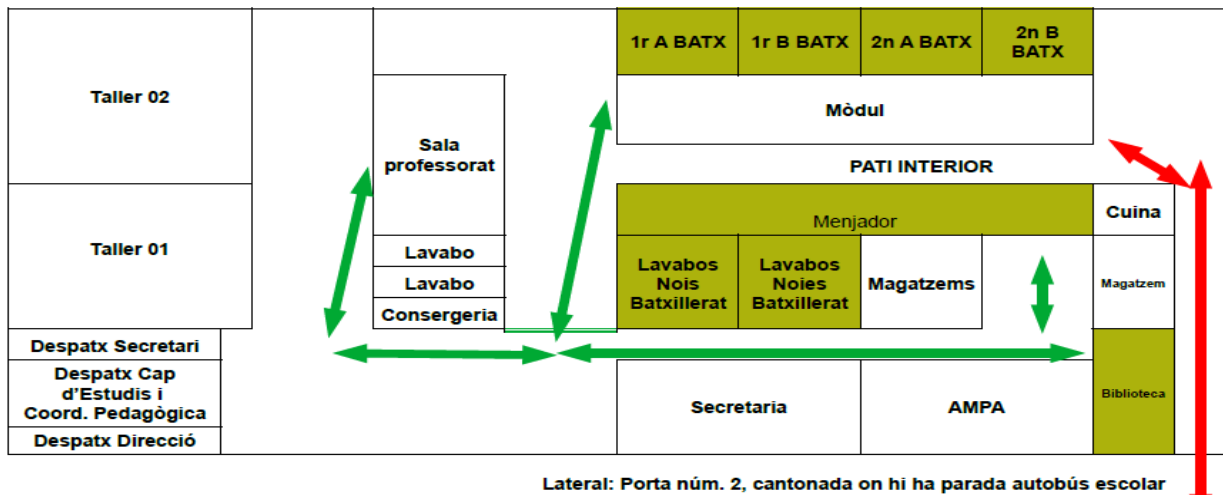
Taller 02

Taller 01

Despatx Secretari

Despatx Cap d'Estudis i Coord. Pedagògica

Despatx Direcció

Sala professorat

Lavabo

Lavabo

Consergeria

1r A BATX

1r B BATX

2n A BATX

2n B BATX

Mòdul

PATI INTERIOR

Menjador

Cuina

Lavabos Nois Batxillerat

Lavabos Noies Batxillerat

Magatzems

Magatzem

Biblioteca

Secretaria

AMPA

Lateral: Porta núm. 2, cantonada on hi ha parada autobús escolar